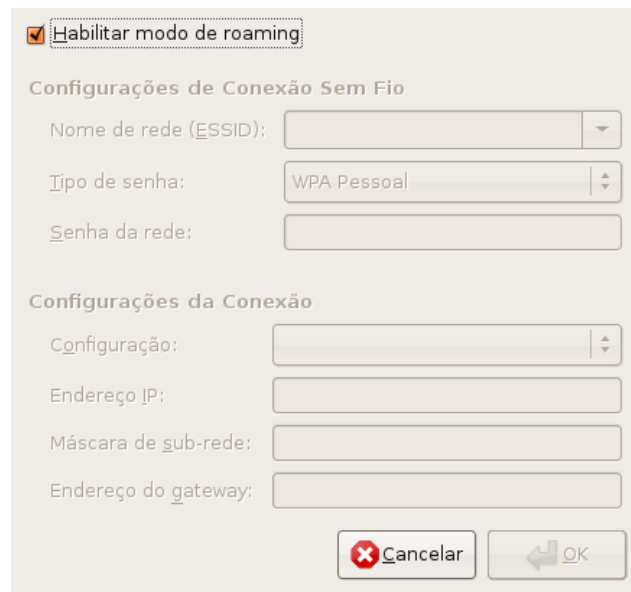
Habilitar modo de roaming

Configurações de Conexão Sem Fio

Nome de rede (ESSID):

Tipo de senha: WPA Pessoal

Senha da rede:

Configurações da Conexão

Configuração:

Endereço IP:

Máscara de sub-rede:

Endereço do gateway:

Cancelar OK